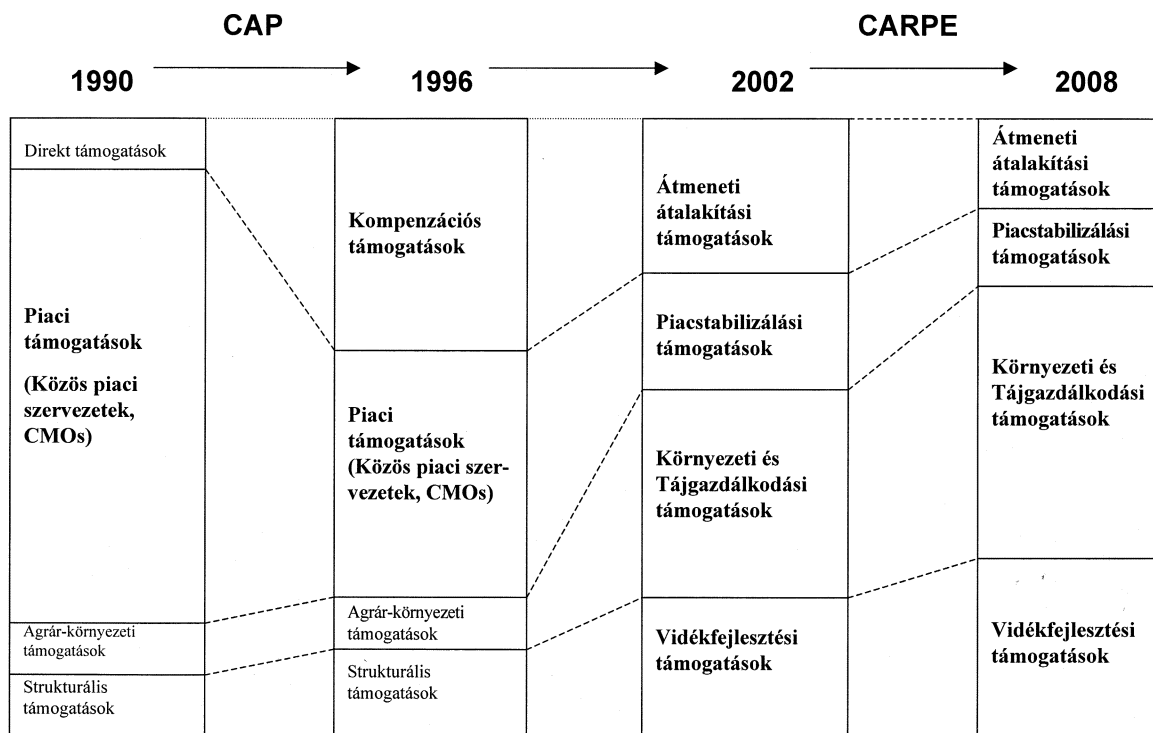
CAP

CARPE

1990

1996

2002

2008

Direkt támogatások

Piaci támogatások

(Közös piaci szervezetek, CMOs)

Agrár-környezeti támogatások

Strukturális támogatások

Kompenzációs támogatások

Piaci támogatások (Közös piaci szervezetek, CMOs)

Agrár-környezeti támogatások

Strukturális támogatások

Átmeneti átalakítási támogatások

Piacstabilizálási támogatások

Környezeti és Tájgazdálkodási támogatások

Vidékfejlesztési támogatások

Átmeneti átalakítási támogatások

Piacstabilizálási támogatások

Környezeti és Tájgazdálkodási támogatások

Vidékfejlesztési támogatások